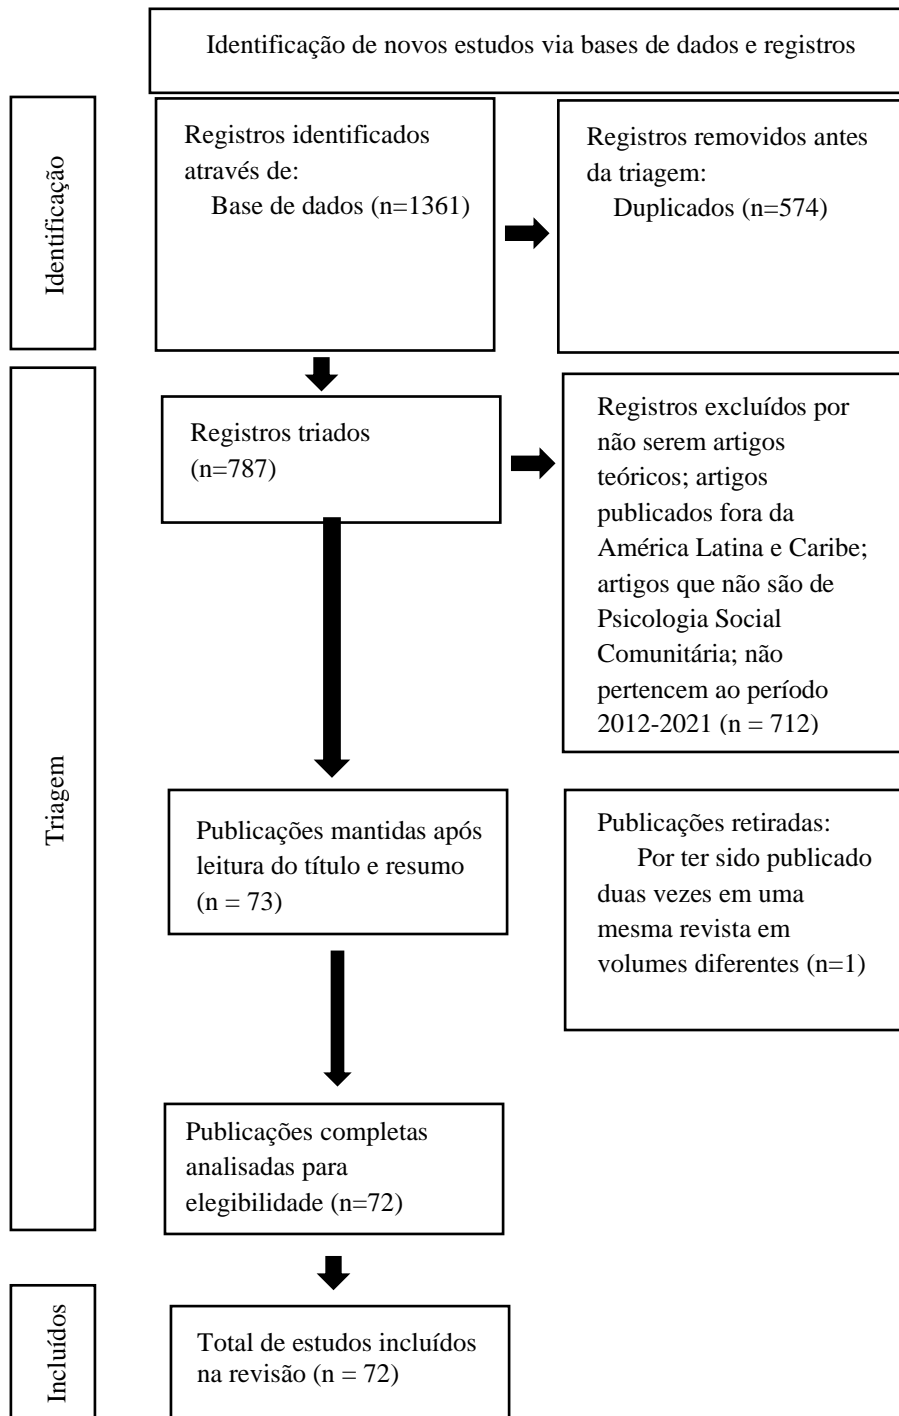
Identificação de novos estudos via bases de dados e registros

Identificação

Registros identificados através de:
Base de dados (n=1361)

Registros removidos antes da triagem:
Duplicados (n=574)

Triagem

Registros triados (n=787)

Registros excluídos por não serem artigos teóricos; artigos publicados fora da América Latina e Caribe; artigos que não são de Psicologia Social Comunitária; não pertencem ao período 2012-2021 (n = 712)

Publicações mantidas após leitura do título e resumo (n = 73)

Publicações retiradas:
Por ter sido publicado duas vezes em uma mesma revista em volumes diferentes (n=1)

Publicações completas analisadas para elegibilidade (n=72)

Incluídos

Total de estudos incluídos na revisão (n = 72)